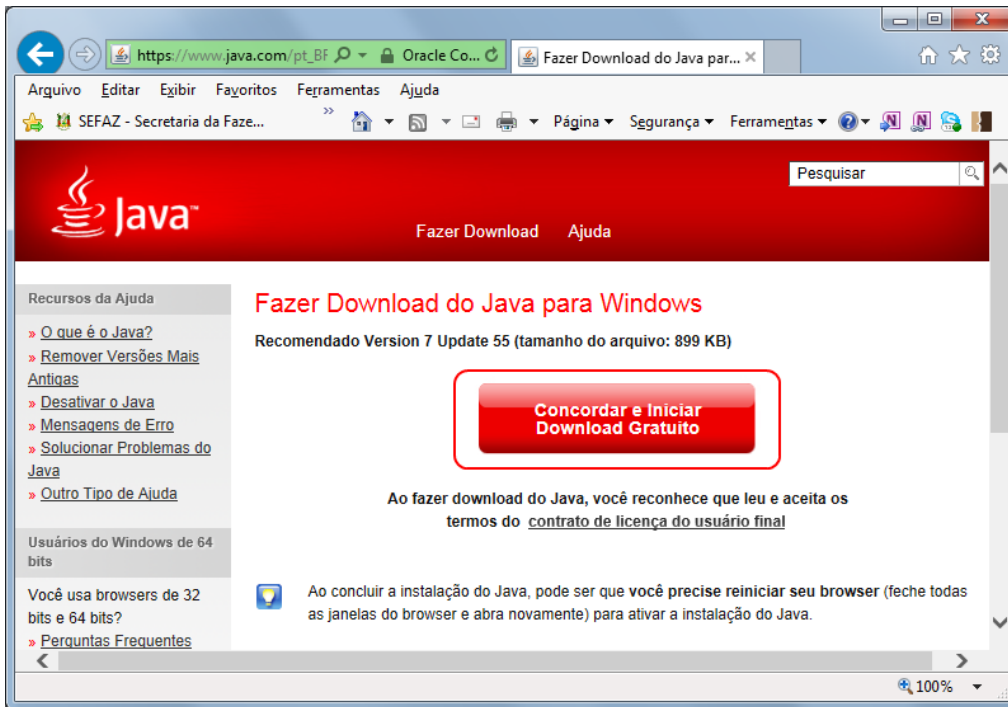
https://www.java.com/pt_BF Oracle Co...

Fazer Download do Java par... ×

Arquivo Editar Exibir Favoritos Ferramentas Ajuda

SEFAZ - Secretaria da Faze...

Página ▾ Segurança ▾ Ferramentas ▾

Java™

Pesquisar

Fazer Download Ajuda

Recursos da Ajuda

» O que é o Java?
» Remover Versões Mais Antigas
» Desativar o Java
» Mensagens de Erro
» Solucionar Problemas do Java
» Outro Tipo de Ajuda

Usuários do Windows de 64 bits

Você usa browsers de 32 bits e 64 bits?
» Perguntas Frequentes

Fazer Download do Java para Windows

Recomendado Version 7 Update 55 (tamanho do arquivo: 899 KB)

Concordar e Iniciar Download Gratuito

Ao fazer download do Java, você reconhece que leu e aceita os termos do contrato de licença do usuário final

Ao concluir a instalação do Java, pode ser que você precise reiniciar seu browser (feche todas as janelas do browser e abra novamente) para ativar a instalação do Java.

100%